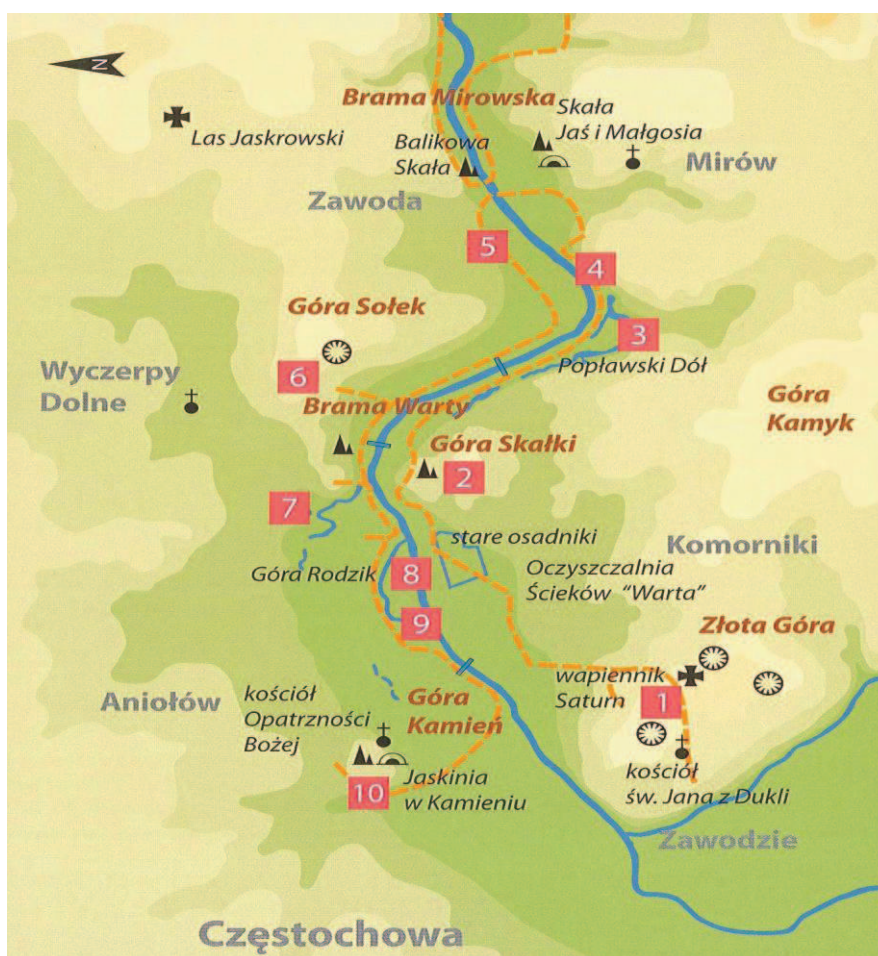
N

Brama Mirowska

Skała Jaś i Małgosia

Las Jaskrowski

Balikowa Skała

Mirów

Zawoda

5

4

Góra Sołek

3

Wyczerpy Dolne

6

Popławski Dół

Brama Warty

Góra Kamyk

Góra Skałki

2

7

stare osadniki

Komorniki

Góra Rodzik

8

Oczyszczalnia Ścieków "Warta"

9

Złota Góra

wapiennik Saturn

1

Aniołów

kościół Opatrzności Bożej

Góra Kamień

Jaskinia w Kamieniu

10

kościół św. Jana z Dukli

Zawodzie

Częstochowa